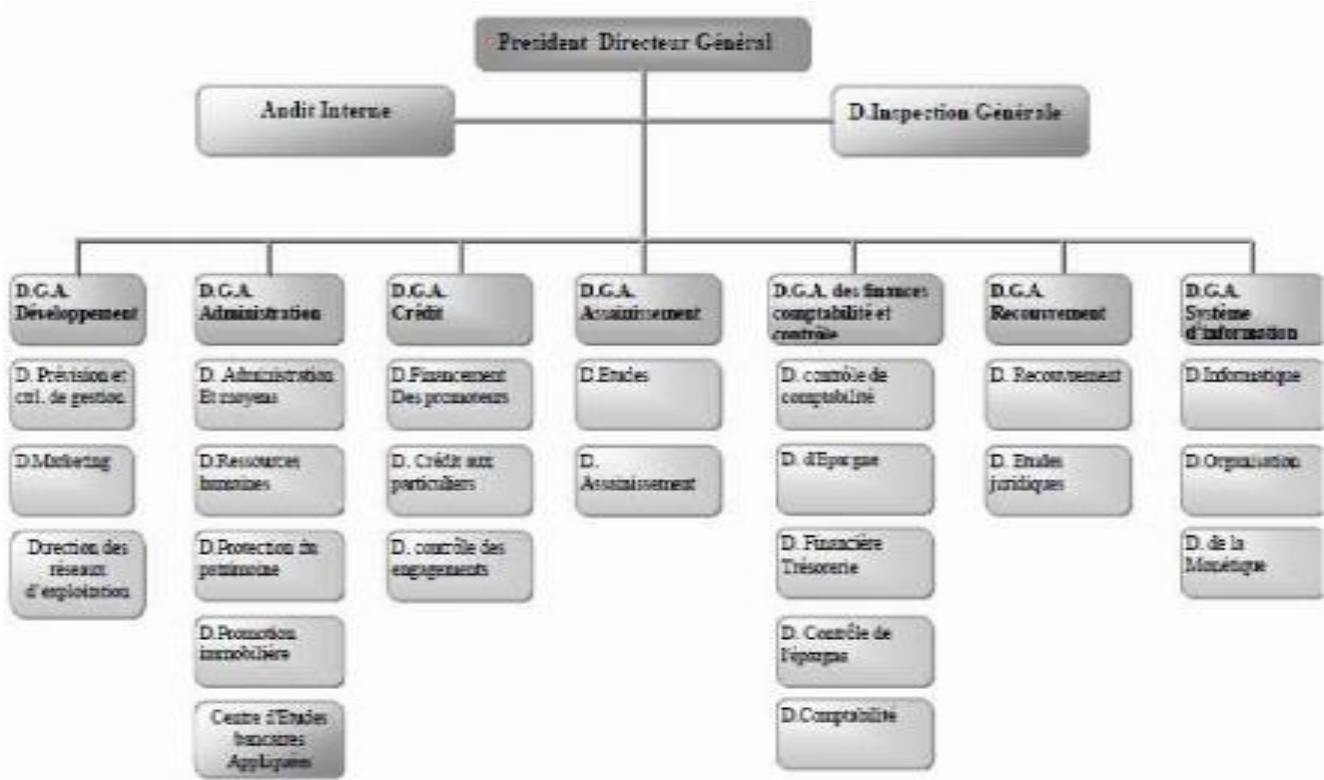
President Directeur Général

Audit Interne

D.Inspection Générale

D.G.A. Développement

D. Prévision et ctrl. de gestion.

D.Marketing

Direction des réseaux d'exploitation

D.G.A. Administration

D. Administration Et moyens

D.Ressources humaines

D.Protection du patrimoine

D.Promotion immobilière

Centre d'Etudes bancaires Appliquées

D.G.A. Crédit

D.Financement Des promoteurs

D. Crédit aux particuliers

D. contrôle des engagements

D.G.A. Assainissement

D.Etudes

D. Assainissement

D.G.A. des finances comptabilité et contrôle

D. contrôle de comptabilité

D. d'Epargne

D. Financière Trésorerie

D. Contrôle de l'épargne

D.Comptabilité

D.G.A. Recouvrement

D. Recouvrement

D. Etudes juridiques

D.G.A. Système d'information

D.Informatique

D.Organisation

D. de la Monétique